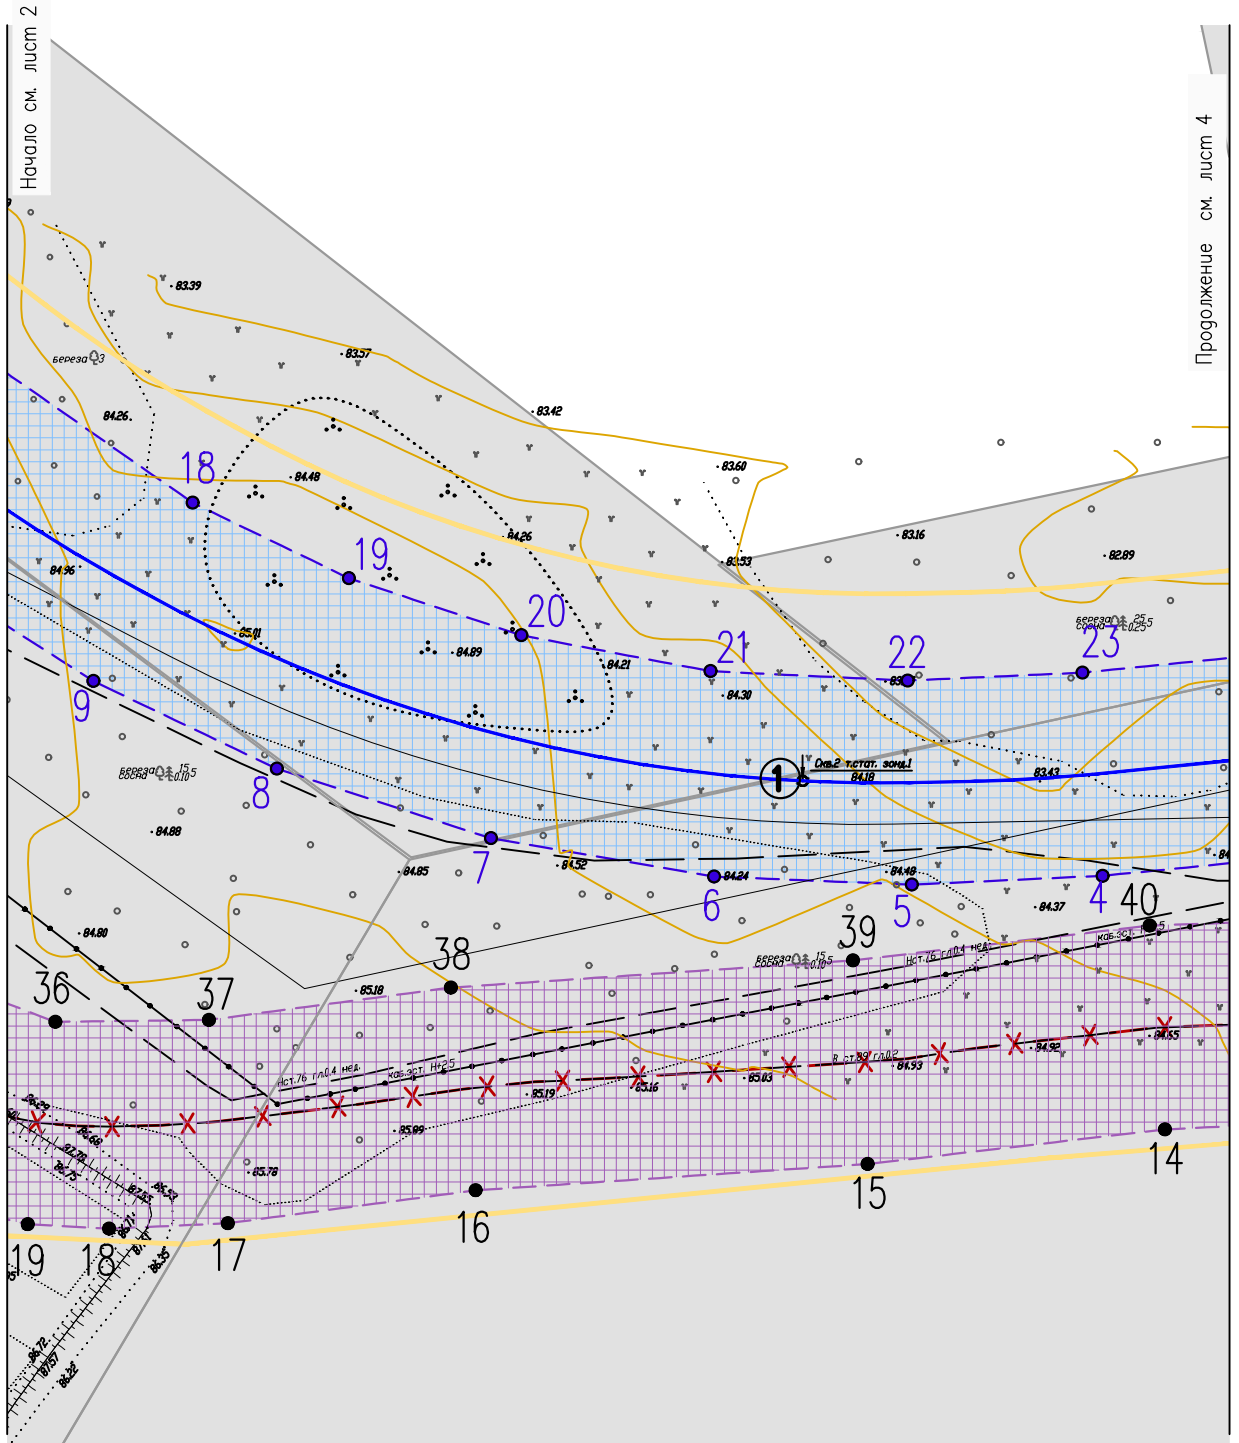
Начало см. лист 2

Продолжение см. лист 4

83.39
береза 0.3
83.57
83.42
84.26
18
84.48
83.60
84.26
83.53
83.16
82.89
84.96
19
20
85.01
84.89
84.21
21
22
береза 0.25 25
сосна 0.25 5
23
9
84.30
85
береза 0.15 15
сосна 0.10 5
8
Скв.2 т.стат. зонд.1
84.18
83.43
84.88
7
84.85
84.52
6
84.24
84.48
5
4
40
84.37
84.80
38
39
береза 0.15 15
сосна 0.10 5
36
37
85.18
Нст.76 гл.0.4 нед.
каб.эст. Н=2.5
Нст.76 гл.0.4 нед.
каб.эст. Н=2.5
В ст.89 гл.0.2
84.93
85.03
85.16
85.19
84.92
84.55
85.95
85.78
14
15
16
19
18
17